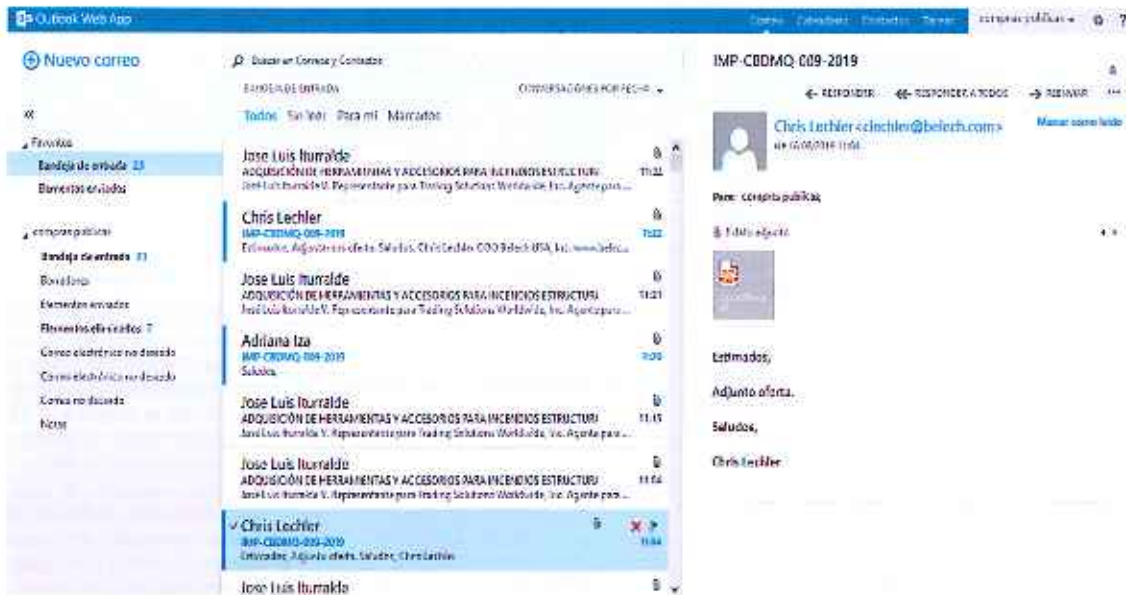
Outlook Web App

Correo Calendario Contactos Tareas compras publicas ? 

Nuevo correo

«

Favoritos
Bandeja de entrada 23
Elementos enviados

compras publicas
Bandeja de entrada 23
Borradores
Elementos enviados
Elementos eliminados 7
Correo electrónico no deseado
Correo electrónico no deseado
Correo no deseado
Notas

Buscar en Correo y Contactos

BANDEJA DE ENTRADA CONVERSACIONES POR FECHA

Todos Sin leer Para mí Marcados

Jose Luis Iturralde
ADQUISICIÓN DE HERRAMIENTAS Y ACCESORIOS PARA INCENDIOS ESTRUCTURI 11:22
José Luis Iturralde V. Representante para Trading Solutions Worldwide, Inc. Agente para...

Chris Lechler
IMP-CBDMQ-009-2019 11:22
Estimados, Adjunto oferta. Saludos, Chris Lechler COO Belech USA, Inc. www.belech...

Jose Luis Iturralde
ADQUISICIÓN DE HERRAMIENTAS Y ACCESORIOS PARA INCENDIOS ESTRUCTURI 11:21
José Luis Iturralde V. Representante para Trading Solutions Worldwide, Inc. Agente para...

Adriana Iza
IMP-CBDMQ-009-2019 11:20
Saludos.

Jose Luis Iturralde
ADQUISICIÓN DE HERRAMIENTAS Y ACCESORIOS PARA INCENDIOS ESTRUCTURI 11:15
José Luis Iturralde V. Representante para Trading Solutions Worldwide, Inc. Agente para...

Jose Luis Iturralde
ADQUISICIÓN DE HERRAMIENTAS Y ACCESORIOS PARA INCENDIOS ESTRUCTURI 11:04
José Luis Iturralde V. Representante para Trading Solutions Worldwide, Inc. Agente para...

Chris Lechler
IMP-CBDMQ-009-2019 11:04
Estimados, Adjunto oferta. Saludos, Chris Lechler

Jose Luis Iturralde

IMP-CBDMQ 009-2019

RESPONDER RESPONDER A TODOS REENVIAR ...

Chris Lechler <clechler@belech.com>
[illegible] 11:04

Marcar como leído

Para: compras publicas;

1 archivo adjunto

Estimados,

Adjunto oferta.

Saludos,

Chris Lechler